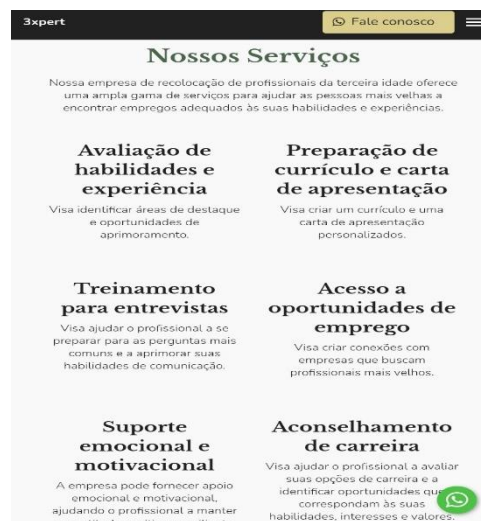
3xpert

Fale conosco

Nossos Serviços

Nossa empresa de recolocação de profissionais da terceira idade oferece uma ampla gama de serviços para ajudar as pessoas mais velhas a encontrar empregos adequados às suas habilidades e experiências.

Avaliação de habilidades e experiência

Visa identificar áreas de destaque e oportunidades de aprimoramento.

Preparação de currículo e carta de apresentação

Visa criar um currículo e uma carta de apresentação personalizados.

Treinamento para entrevistas

Visa ajudar o profissional a se preparar para as perguntas mais comuns e a aprimorar suas habilidades de comunicação.

Acesso a oportunidades de emprego

Visa criar conexões com empresas que buscam profissionais mais velhos.

Suporte emocional e motivacional

A empresa pode fornecer apoio emocional e motivacional, ajudando o profissional a manter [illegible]

Aconselhamento de carreira

Visa ajudar o profissional a avaliar suas opções de carreira e a identificar oportunidades que correspondam às suas habilidades, interesses e valores.